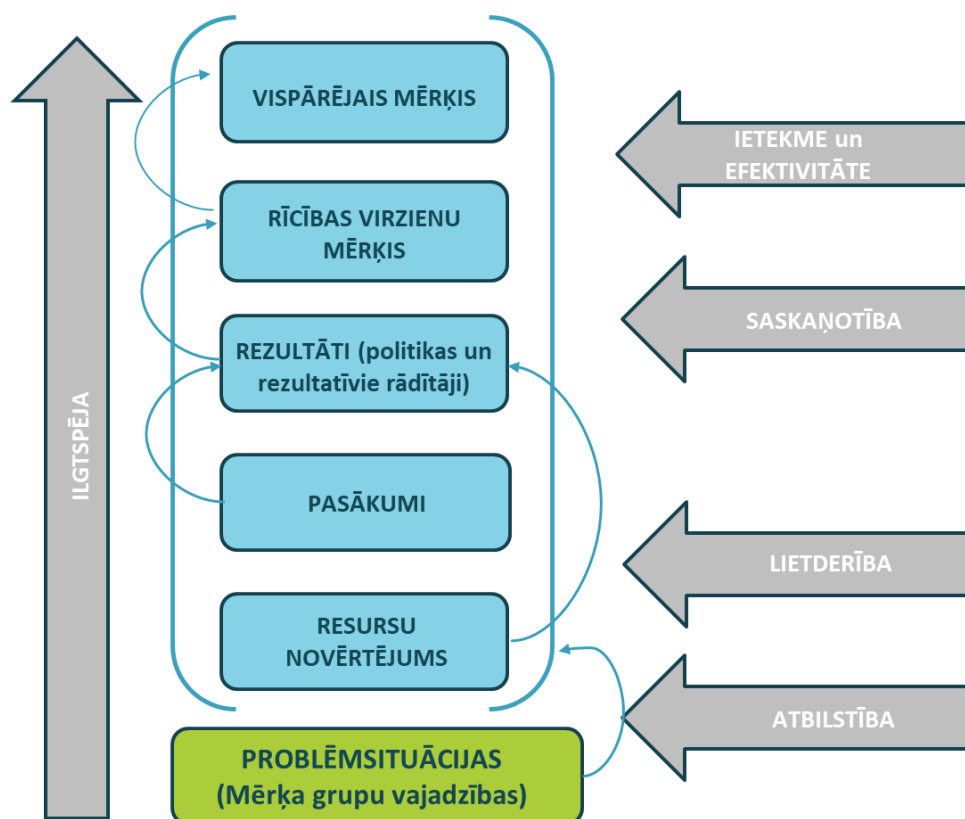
ILGTSPĒJA

VISPĀRĒJAIS MĒRĶIS

RĪCĪBAS VIRZIENU MĒRĶIS

REZULTĀTI (politikas un rezultatīvie rādītāji)

PASĀKUMI

RESURSU NOVĒRTĒJUMS

PROBLĒMSITUĀCIJAS (Mērķa grupu vajadzības)

IETEKME un EFEKTIVITĀTE

SASKAŅOTĪBA

LIETDERĪBA

ATBILSTĪBA